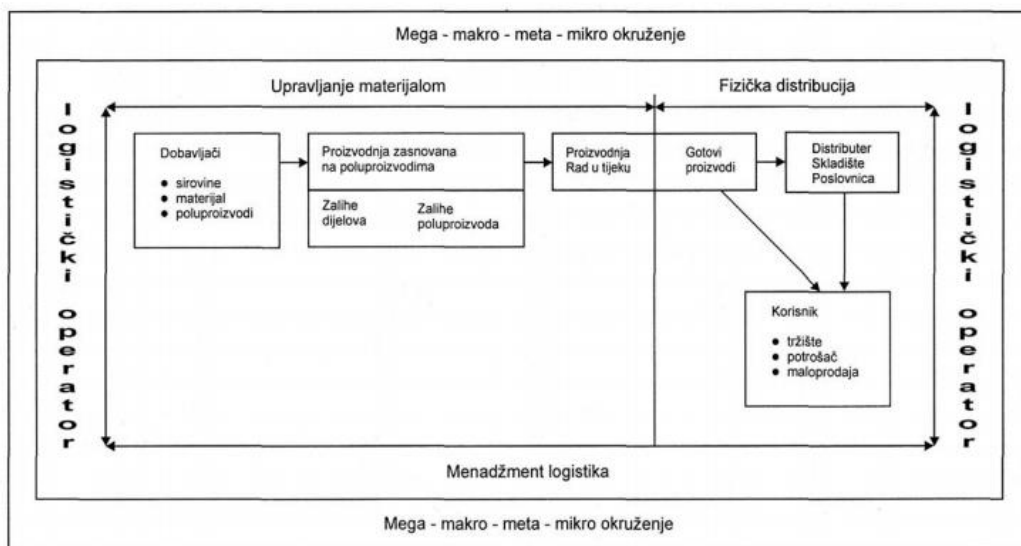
Mega - makro - meta - mikro okruženje

Upravljanje materijalom

Fizička distribucija

logistički operator

Dobavljači
• sirovine
• materijal
• poluproizvodi

Proizvodnja zasnovana na poluproizvodima

Zalihe dijelova

Zalihe poluproizvoda

Proizvodnja
Rad u tijeku

Gotovi proizvodi

Distributer
Skladište
Poslovnica

Korisnik
• tržište
• potrošač
• maloprodaja

logistički operator

Menadžment logistika

Mega - makro - meta - mikro okruženje